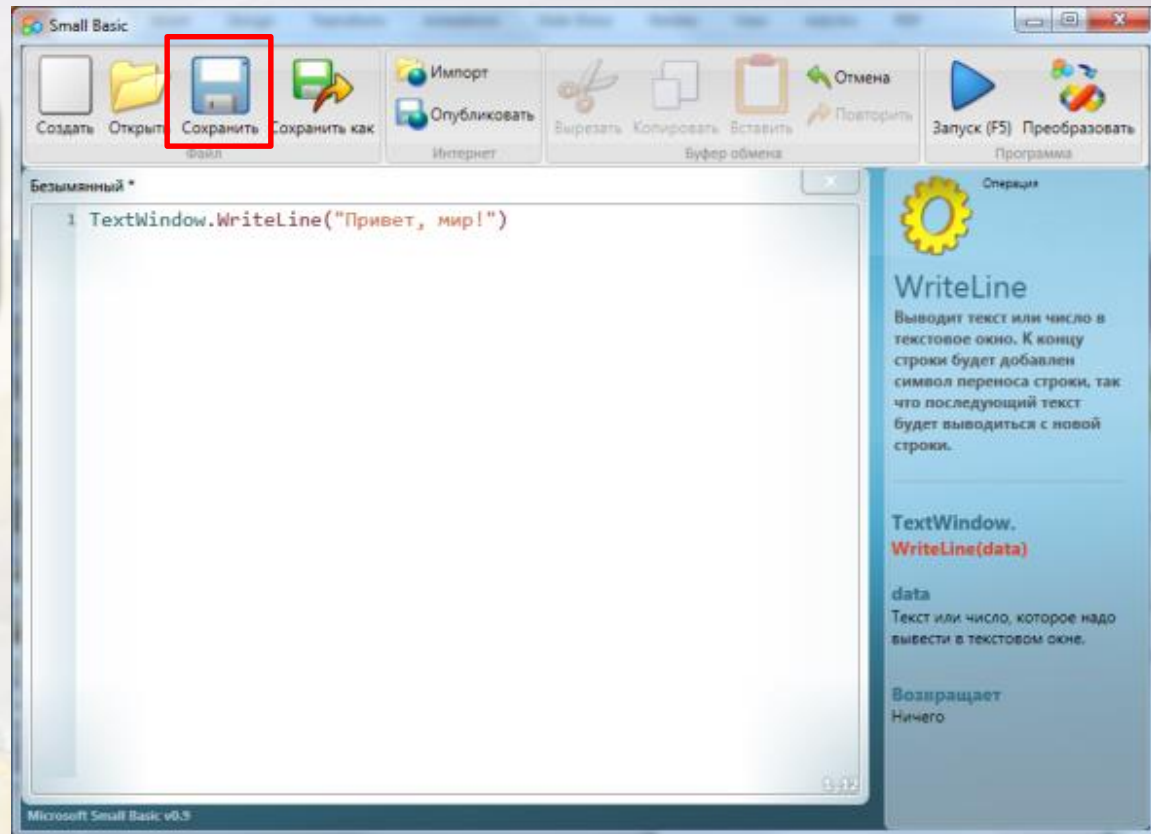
Small Basic

Создать Открыть Сохранить Сохранить как
Файл

Импорт
Опубликовать
Интернет

Вырезать Копировать Вставить
Отмена
Повторить
Буфер обмена

Запуск (F5) Преобразовать
Программа

Безымянный *

1 TextWindow.WriteLine("Привет, мир!")

Операция

WriteLine
Выводит текст или число в текстовое окно. К концу строки будет добавлен символ переноса строки, так что последующий текст будет выводиться с новой строки.

TextWindow.
WriteLine(data)

data
Текст или число, которое надо вывести в текстовом окне.

Возвращает
Ничего

1,12

Microsoft Small Basic v0.9